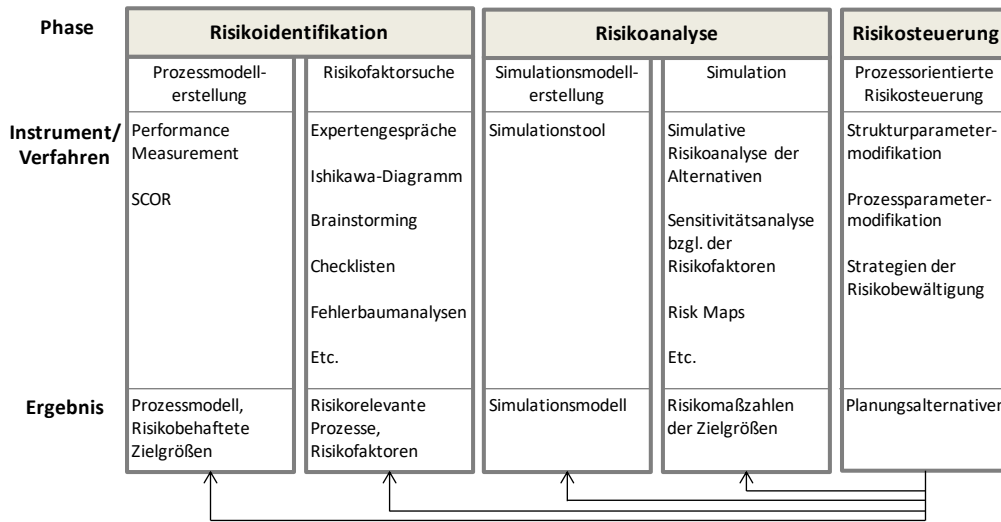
| Phase | Risikoidentifikation | | Risikoanalyse | | Risikosteuerung |
|---|---|---|---|---|---|
| | Prozessmodellerstellung | Risikofaktorsuche | Simulationsmodellerstellung | Simulation | Prozessorientierte Risikosteuerung |
| Instrument/ Verfahren | Performance Measurement<br>SCOR | Expertengespräche<br>Ishikawa-Diagramm<br>Brainstorming<br>Checklisten<br>Fehlerbaumanalysen<br>Etc. | Simulationstool | Simulative Risikoanalyse der Alternativen<br>Sensitivitätsanalyse bzgl. der Risikofaktoren<br>Risk Maps<br>Etc. | Strukturparametermodifikation<br>Prozessparametermodifikation<br>Strategien der Risikobewältigung |
| Ergebnis | Prozessmodell, Risikobehaftete Zielgrößen | Risikorelevante Prozesse, Risikofaktoren | Simulationsmodell | Risikomaßzahlen der Zielgrößen | Planungsalternativen |